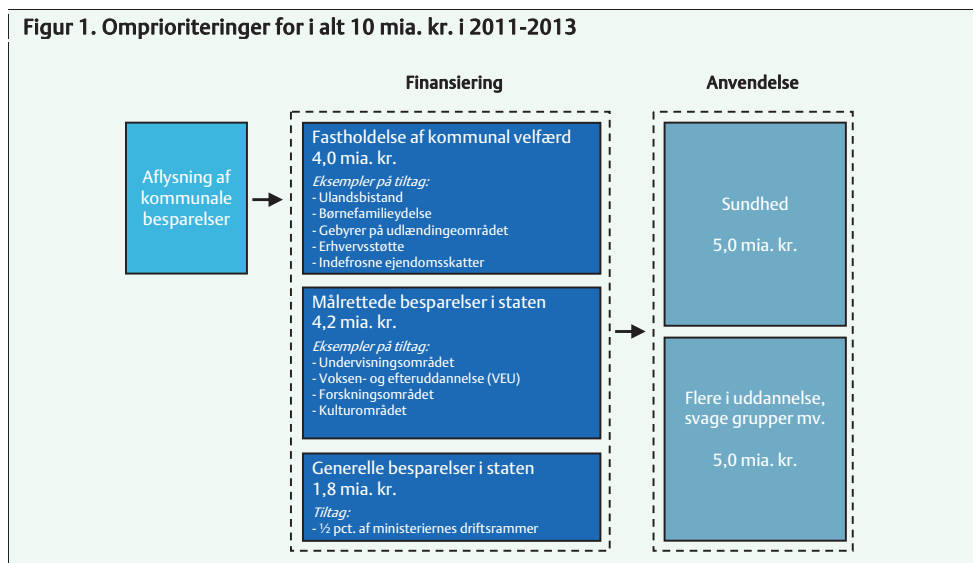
Figur 1. Omprioriteringer for i alt 10 mia. kr. i 2011-2013

Aflysning af kommunale besparelser

Finansiering

Fastholdelse af kommunal velfærd
4,0 mia. kr.

Eksempler på tiltag:
- Ulandsbistand
- Børnefamilieydelse
- Gebyrer på udlændingeområdet
- Erhvervsstøtte
- Indefrosne ejendomsskatter

Målrettede besparelser i staten
4,2 mia. kr.

Eksempler på tiltag:
- Undervisningsområdet
- Voksen- og efteruddannelse (VEU)
- Forskningsområdet
- Kulturområdet

Generelle besparelser i staten
1,8 mia. kr.

Tiltag:
- ½ pct. af ministeriernes driftsrammer

Anvendelse

Sundhed

5,0 mia. kr.

Flere i uddannelse, svage grupper mv.

5,0 mia. kr.